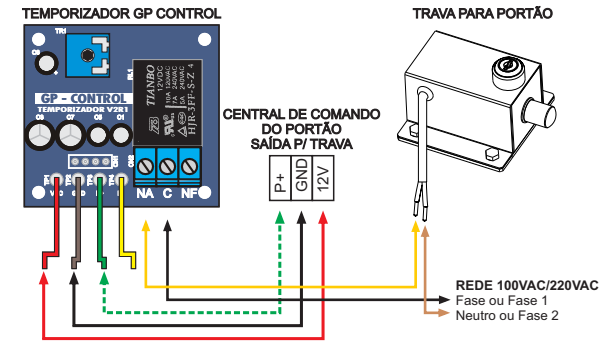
TEMPORIZADOR GP CONTROL

TRAVA PARA PORTÃO

TR1

C5

GP - CONTROL
TEMPORIZADOR V2R1

C6 C7 C8 C1

TIANBO
12VDC
10A 250VAC
7A 240VAC
HJR-3FF-S-Z 4

CENTRAL DE COMANDO
DO PORTÃO
SAÍDA P/ TRAVA

NA C NF

P+ GND 12V

REDE 100VAC/220VAC
Fase ou Fase 1
Neutro ou Fase 2